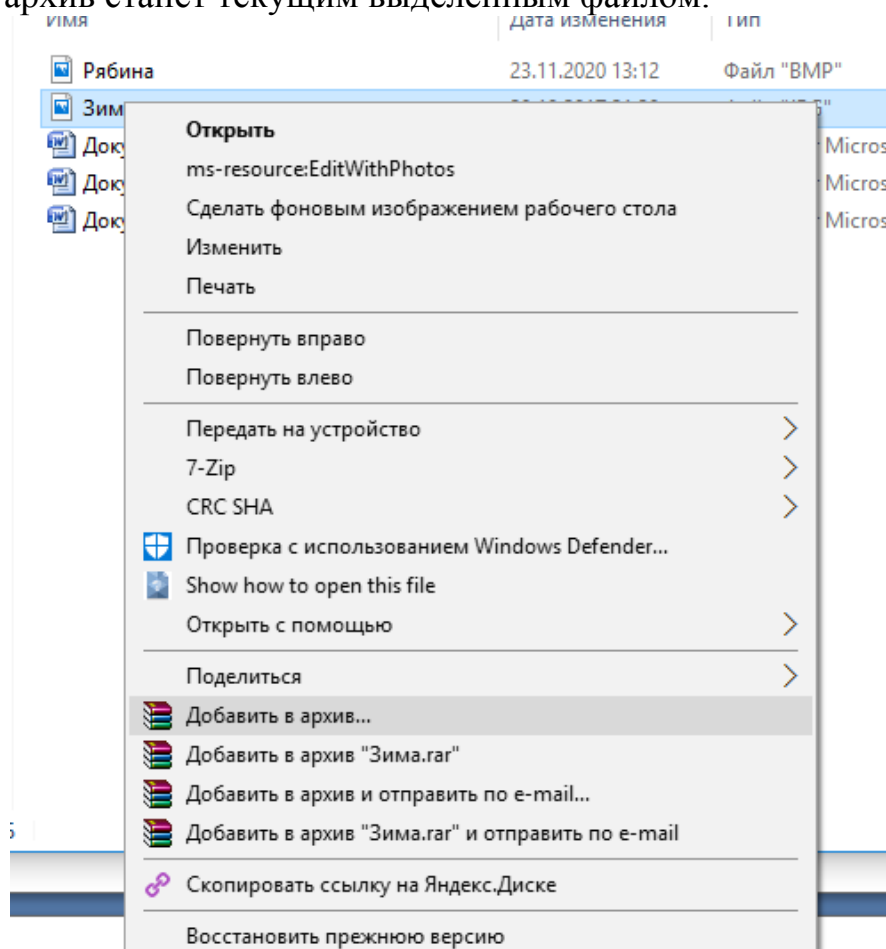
архив станет текущим выделенным файлом.

Имя | Дата изменения | Тип

Рябина 23.11.2020 13:12 Файл "BMP"
Зим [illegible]
Доку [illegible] Micros
Доку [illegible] Micros
Доку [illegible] Micros

Открыть
ms-resource:EditWithPhotos
Сделать фоновым изображением рабочего стола
Изменить
Печать
Повернуть вправо
Повернуть влево
Передать на устройство
7-Zip
CRC SHA
Проверка с использованием Windows Defender...
Show how to open this file
Открыть с помощью
Поделиться
Добавить в архив...
Добавить в архив "Зима.rar"
Добавить в архив и отправить по e-mail...
Добавить в архив "Зима.rar" и отправить по e-mail
Скопировать ссылку на Яндекс.Диске
Восстановить прежнюю версию